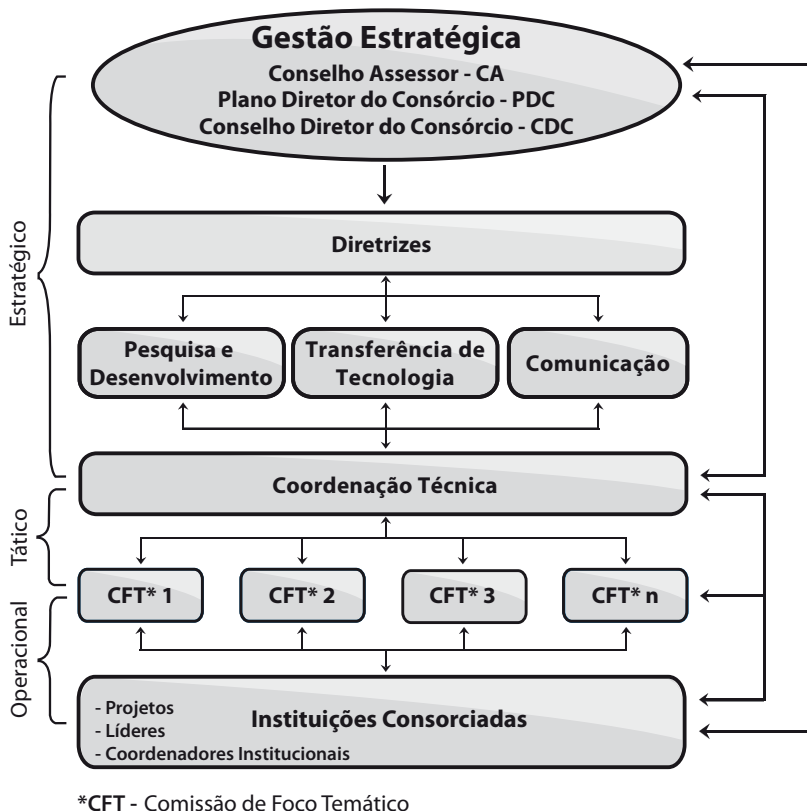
Gestão Estratégica
Conselho Assessor - CA
Plano Diretor do Consórcio - PDC
Conselho Diretor do Consórcio - CDC

Estratégico

Diretrizes

Pesquisa e Desenvolvimento

Transferência de Tecnologia

Comunicação

Coordenação Técnica

Tático

CFT* 1

CFT* 2

CFT* 3

CFT* n

Operacional

- Projetos
- Líderes
- Coordenadores Institucionais

Instituições Consorciadas

*CFT - Comissão de Foco Temático